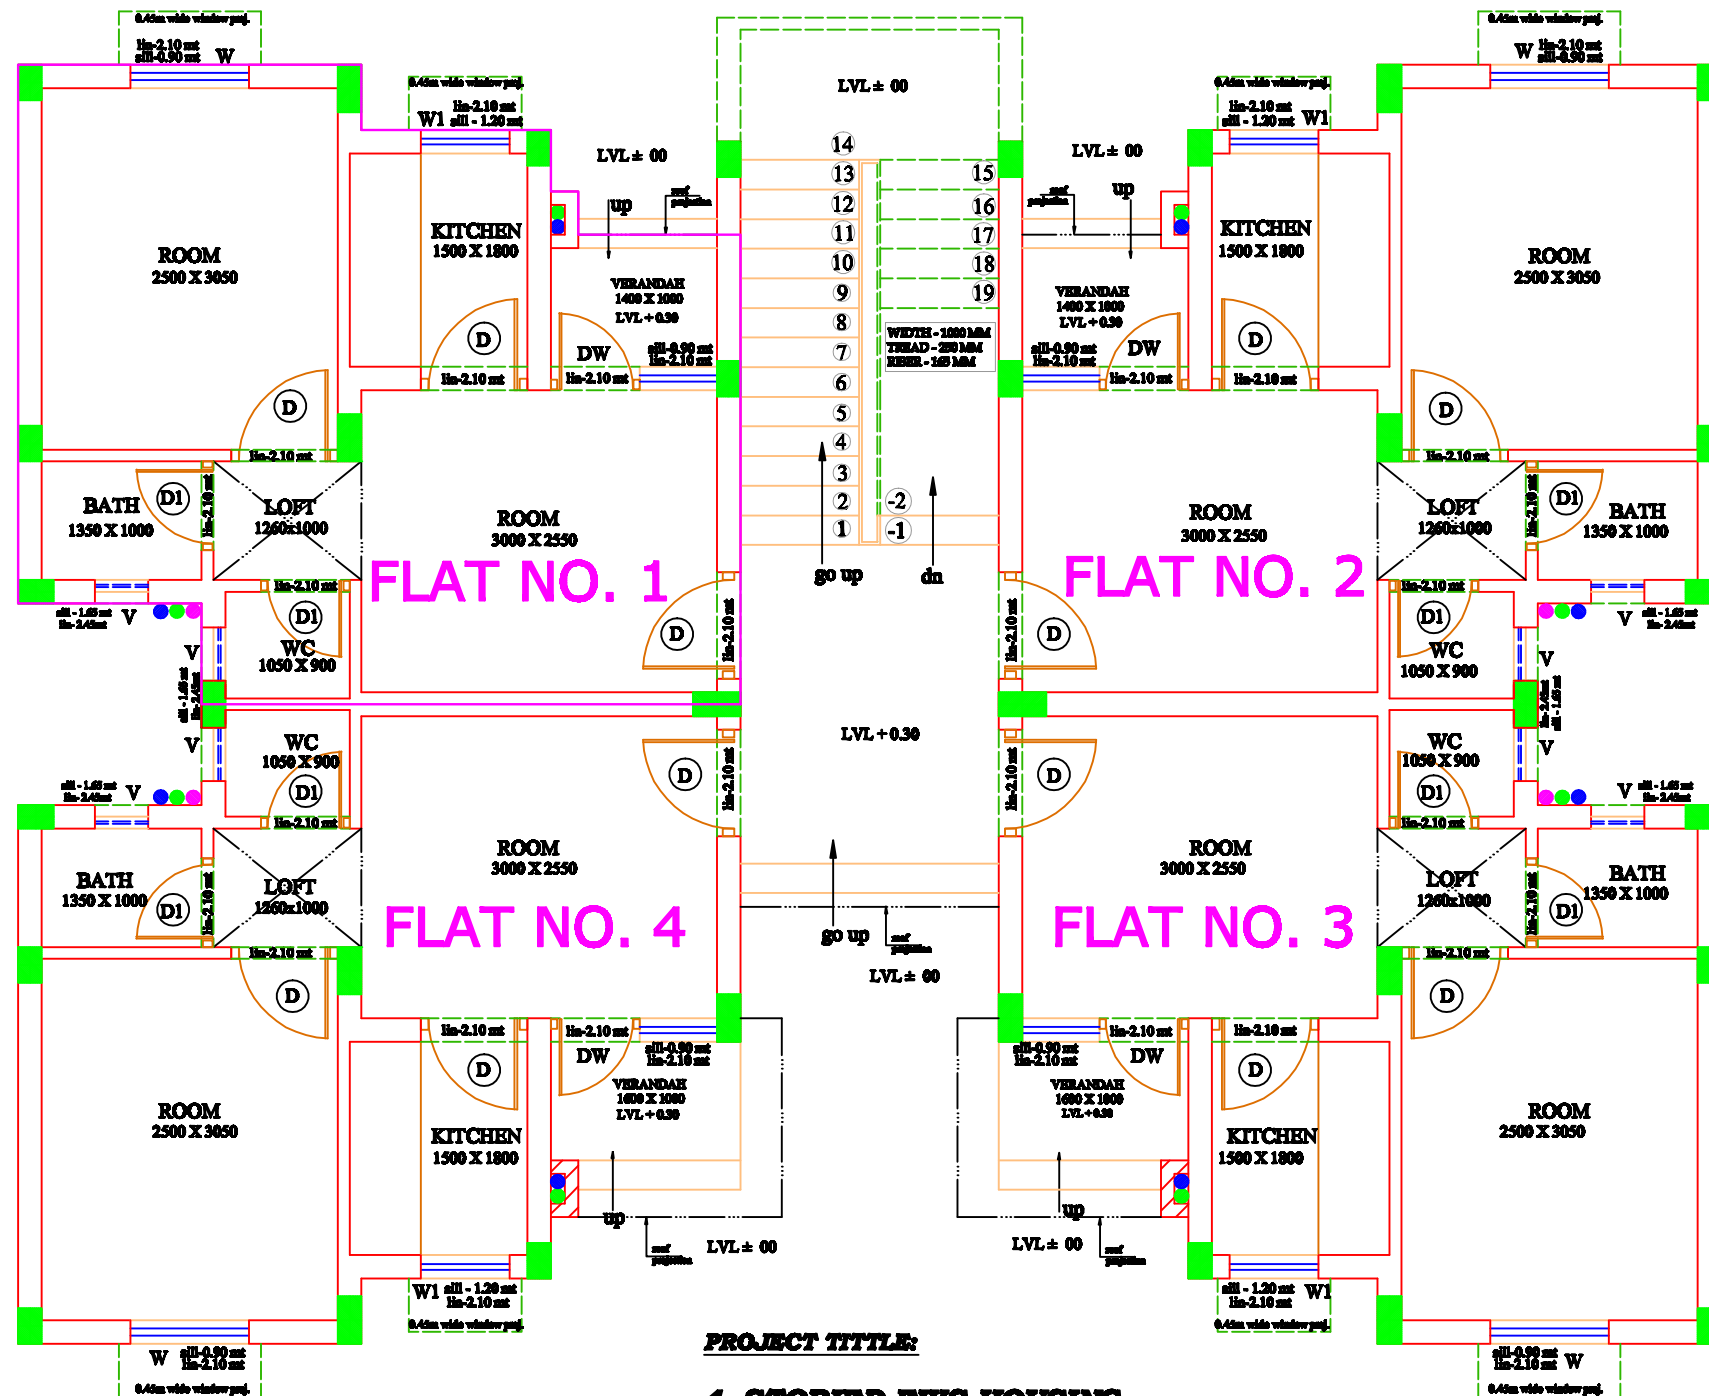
0.45m wide window proj.
lin-2.10 mt
sill-0.90 mt
W

ROOM
2500 X 3050

0.45m wide window proj.
lin-2.10 mt
W1 sill - 1.20 mt

KITCHEN
1500 X 1800

D

lin-2.10 mt

D

lin-2.10 mt

BATH
1350 X 1000

D1

lin-2.10 mt

LOFT
1260x1000

lin-2.10 mt

sill - 1.65 mt
lin-2.45mt
V

D1

WC
1050 X 900

V

sill - 1.65 mt
lin-2.45mt

V

WC
1050 X 900

D1

lin-2.10 mt

sill - 1.65 mt
lin-2.45mt
V

BATH
1350 X 1000

D1

lin-2.10 mt

LOFT
1260x1000

lin-2.10 mt

D

ROOM
2500 X 3050

W sill-0.90 mt
lin-2.10 mt
0.45m wide window proj.

LVL ± 00

up

roof projection

VERANDAH
1400 X 1000
LVL + 0.30

DW

sill-0.90 mt
lin-2.10 mt

lin-2.10 mt

ROOM
3000 X 2550

FLAT NO. 1

D

lin-2.10 mt

LVL ± 00

14
13
12
11
10
9
8
7
6
5
4
3
2
1

15
16
17
18
19

WIDTH - 1000 MM
TREAD - 250 MM
RISER - 165 MM

-2
-1

go up

dn

LVL + 0.30

D

lin-2.10 mt

ROOM
3000 X 2550

FLAT NO. 4

lin-2.10 mt

D

lin-2.10 mt

DW

sill-0.90 mt
lin-2.10 mt

VERANDAH
1600 X 1000
LVL + 0.30

KITCHEN
1500 X 1800

up

roof projection

LVL ± 00

W1 sill - 1.20 mt
lin-2.10 mt
0.45m wide window proj.

go up

roof projection

LVL ± 00

PROJECT TITTLE:

LVL ± 00

up

roof projection

VERANDAH
1400 X 1000
LVL + 0.30

sill-0.90 mt
lin-2.10 mt

DW

lin-2.10 mt

lin-2.10 mt

ROOM
3000 X 2550

FLAT NO. 2

D

lin-2.10 mt

D

lin-2.10 mt

ROOM
3000 X 2550

FLAT NO. 3

sill-0.90 mt
lin-2.10 mt

lin-2.10 mt

DW

VERANDAH
1600 X 1000
LVL + 0.30

up

roof projection

LVL ± 00

0.45m wide window proj.
W lin-2.10 mt
sill-0.90 mt

0.45m wide window proj.
lin-2.10 mt
sill - 1.20 mt W1

KITCHEN
1500 X 1800

D

lin-2.10 mt

ROOM
2500 X 3050

D

lin-2.10 mt

LOFT
1260x1000

lin-2.10 mt

D1

BATH
1350 X 1000

lin-2.10 mt

D1

WC
1050 X 900

V sill - 1.65 mt
lin-2.45mt

V

lin-2.45mt
sill - 1.65 mt

V

WC
1050 X 900

D1

lin-2.10 mt

V sill - 1.65 mt
lin-2.45mt

LOFT
1260x1000

lin-2.10 mt

BATH
1350 X 1000

D1

lin-2.10 mt

lin-2.10 mt

D

D

KITCHEN
1500 X 1800

ROOM
2500 X 3050

sill - 1.20 mt W1
lin-2.10 mt
0.45m wide window proj.

sill-0.90 mt
lin-2.10 mt W
0.45m wide window proj.